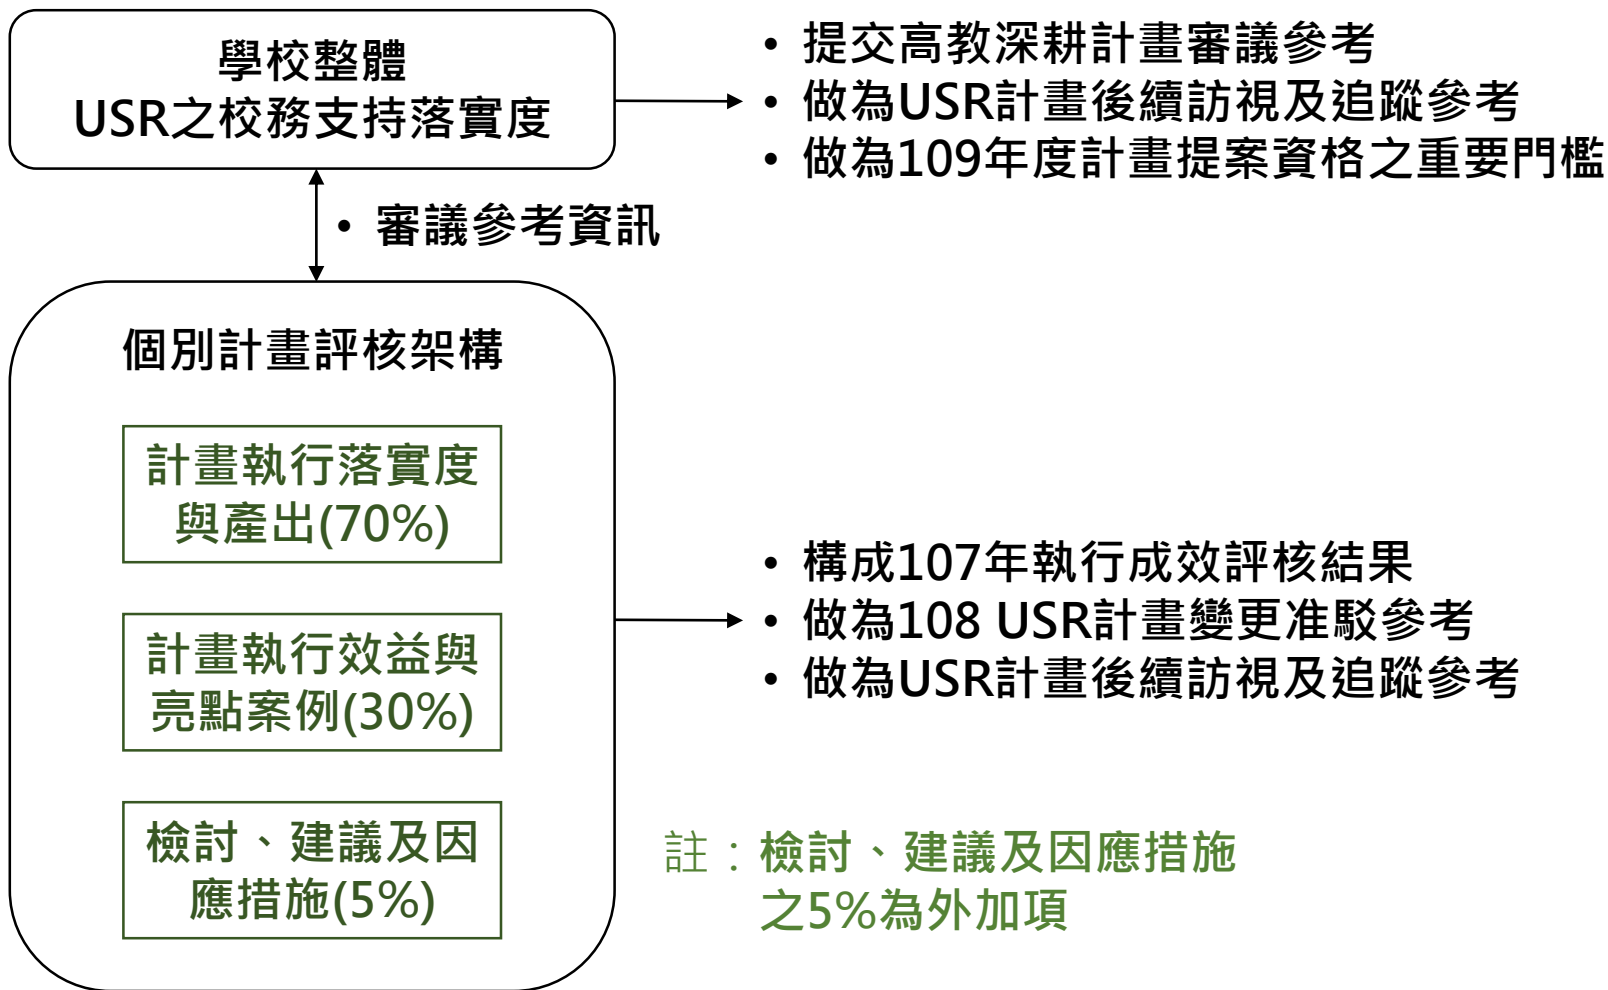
學校整體
USR之校務支持落實度

• 提交高教深耕計畫審議參考
• 做為USR計畫後續訪視及追蹤參考
• 做為109年度計畫提案資格之重要門檻

• 審議參考資訊

個別計畫評核架構

計畫執行落實度與產出(70%)

計畫執行效益與亮點案例(30%)

檢討、建議及因應措施(5%)

• 構成107年執行成效評核結果
• 做為108 USR計畫變更准駁參考
• 做為USR計畫後續訪視及追蹤參考

註：檢討、建議及因應措施之5%為外加項